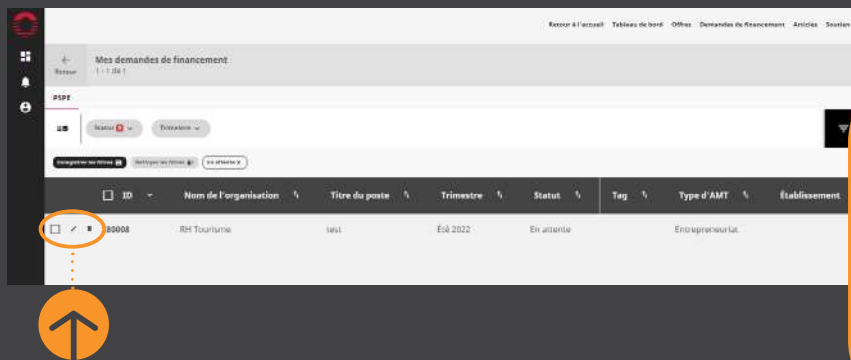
Retour à l'accueil Tableau de bord Offres Demandes de financement Articles Soutien

← Retour

Mes demandes de financement
1 - 1 de 1

PSPE

Statut 1 Trimestre

Enregistrer les filtres Nettoyer les filtres En attente ×

| ID | Nom de l'organisation | Titre du poste | Trimestre | Statut | Tag | Type d'AMT | Établissement |
|---|---|---|---|---|---|---|---|
| 80008 | RH Tourisme | test | Été 2022 | En attente | | Entrepreneurial | |